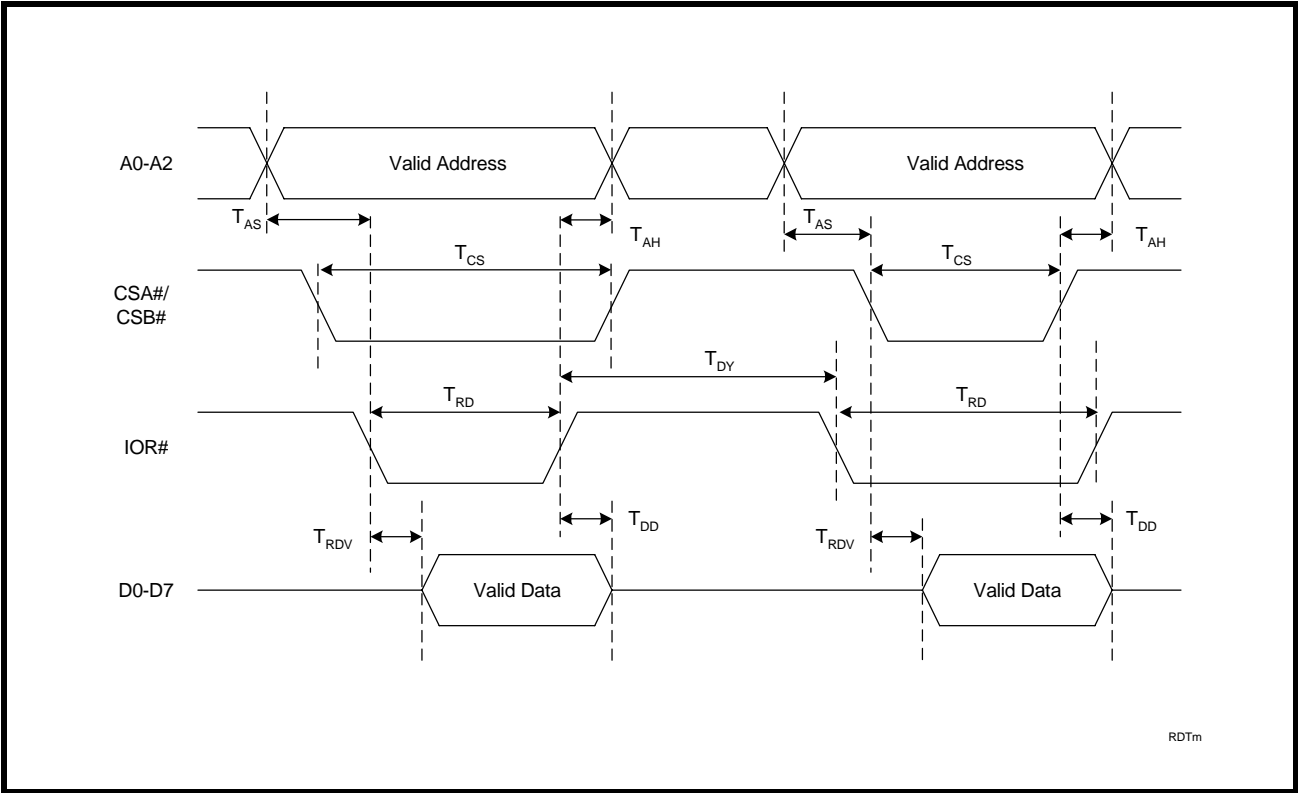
A0-A2

Valid Address

Valid Address

$T_{AS}$

$T_{AH}$

$T_{AS}$

$T_{AH}$

$T_{CS}$

$T_{CS}$

CSA#/ CSB#

$T_{DY}$

$T_{RD}$

$T_{RD}$

IOR#

$T_{DD}$

$T_{DD}$

$T_{RDV}$

$T_{RDV}$

D0-D7

Valid Data

Valid Data

RDTm